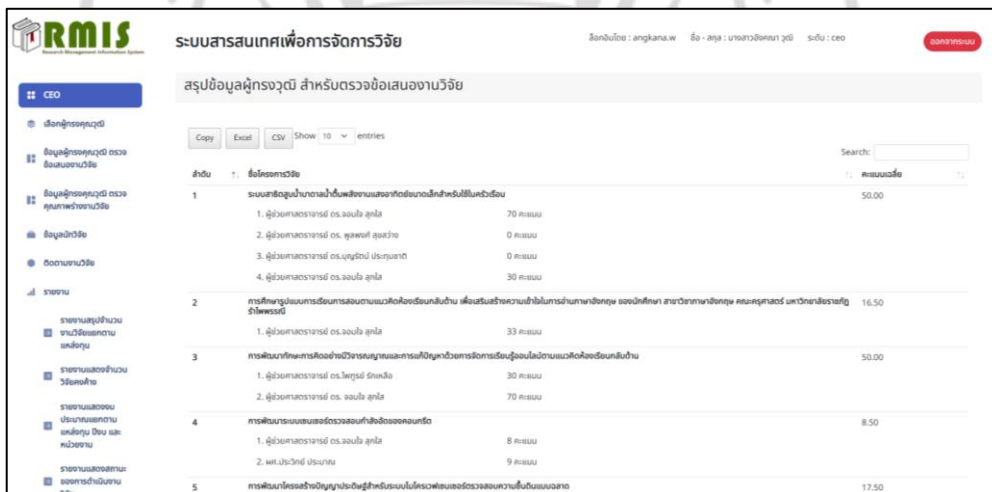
RMIS
Research Management Information System

ระบบสารสนเทศเพื่อการจัดการวิจัย

ล็อกอินโดย : angkana.w ชื่อ - สกุล : นางสาวอังคณา วุฒิ ระดับ : ceo

ออกจากระบบ

CEO

เลือกผู้ทรงคุณวุฒิ

ข้อมูลผู้ทรงคุณวุฒิ ตรวจข้อเสนองานวิจัย

ข้อมูลผู้ทรงคุณวุฒิ ตรวจคุณภาพร่างงานวิจัย

ข้อมูลนักวิจัย

ติดตามงานวิจัย

รายงาน

รายงานสรุปจำนวนงานวิจัยแยกตามแหล่งทุน

รายงานแสดงจำนวนวิจัยคงค้าง

รายงานแสดงงบประมาณแยกตามแหล่งทุน ปีงบ และหน่วยงาน

รายงานแสดงสถานะของการดำเนินงาน

สรุปข้อมูลผู้ทรงวุฒิ สำหรับตรวจข้อเสนองานวิจัย

Copy Excel CSV Show 10 entries

Search:

| ลำดับ | ชื่อโครงการวิจัย | | คะแนนเฉลี่ย |
|---|---|---|---|
| 1 | ระบบสาธิตสูบน้ำบาดาลน้ำตื้นพลังงานแสงอาทิตย์ขนาดเล็กสำหรับใช้ในครัวเรือน | | 50.00 |
| | 1. ผู้ช่วยศาสตราจารย์ ดร.จอมใจ สุกใส | 70 คะแนน | |
| | 2. ผู้ช่วยศาสตราจารย์ ดร. พูลพงศ์ สุขสว่าง | 0 คะแนน | |
| | 3. ผู้ช่วยศาสตราจารย์ ดร.บุญรัตน์ ประทุมชาติ | 0 คะแนน | |
| | 4. ผู้ช่วยศาสตราจารย์ ดร.จอมใจ สุกใส | 30 คะแนน | |
| 2 | การศึกษารูปแบบการเรียนการสอนตามแนวคิดห้องเรียนกลับด้าน เพื่อส่งเสริมสร้างความเข้าใจในการอ่านภาษาอังกฤษ ของนักศึกษา สาขาวิชาภาษาอังกฤษ คณะครุศาสตร์ มหาวิทยาลัยราชภัฏรำไพพรรณี | | 16.50 |
| | 1. ผู้ช่วยศาสตราจารย์ ดร.จอมใจ สุกใส | 33 คะแนน | |
| 3 | การพัฒนาทักษะการคิดอย่างมีวิจารณญาณและการแก้ปัญหาด้วยการจัดการเรียนรู้ออนไลน์ตามแนวคิดห้องเรียนกลับด้าน | | 50.00 |
| | 1. ผู้ช่วยศาสตราจารย์ ดร.ไพฑูรย์ รักเหลือ | 30 คะแนน | |
| | 2. ผู้ช่วยศาสตราจารย์ ดร. จอมใจ สุกใส | 70 คะแนน | |
| 4 | การพัฒนาระบบเซนเซอร์ตรวจสอบกำลังอัดของคอนกรีต | | 8.50 |
| | 1. ผู้ช่วยศาสตราจารย์ ดร.จอมใจ สุกใส | 8 คะแนน | |
| | 2. ผศ.ประวิทย์ ประมาณ | 9 คะแนน | |
| 5 | การพัฒนาโครงสร้างปัญญาประดิษฐ์สำหรับระบบไมโครเวฟเซนเซอร์ตรวจสอบความชื้นดินแบบฉลาด | | 17.50 |